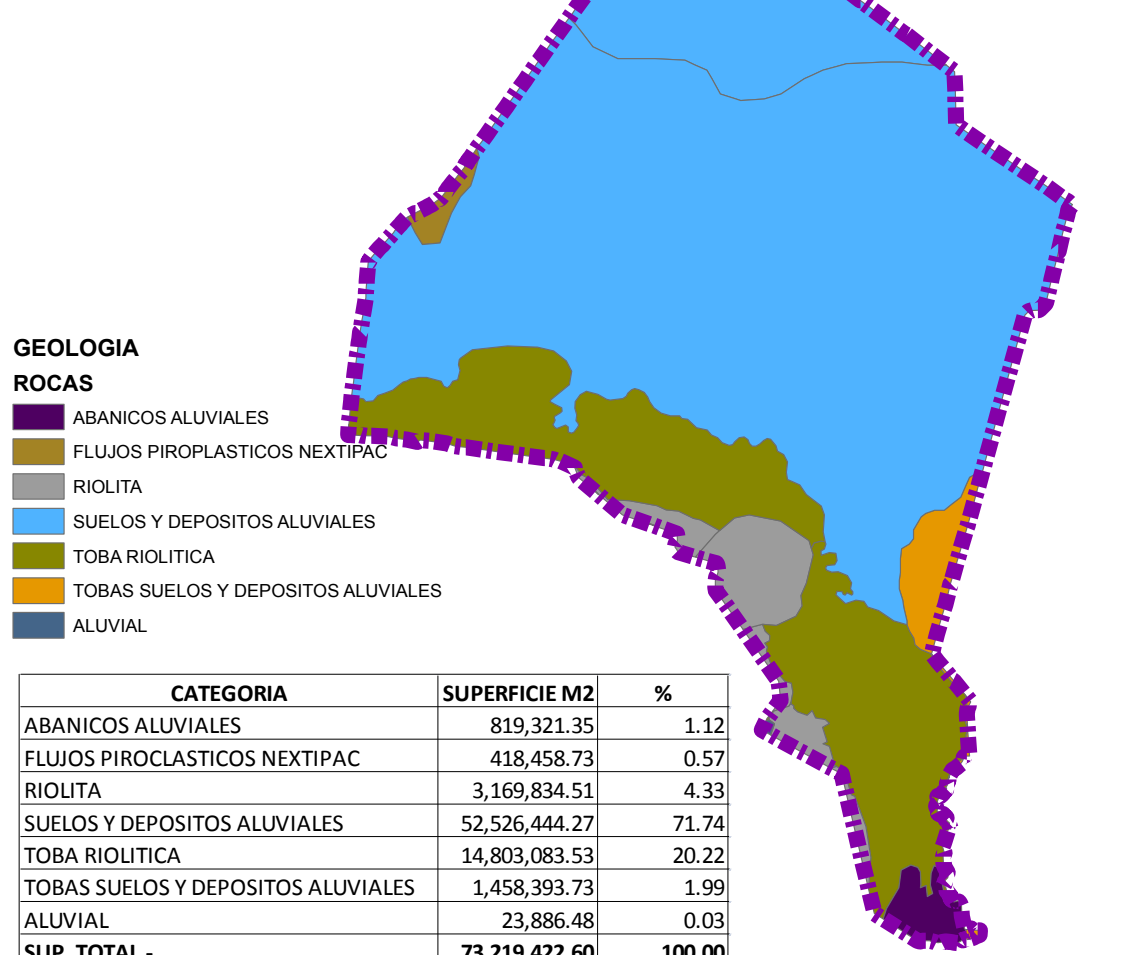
GEOLOGIA
ROCAS
ABANICOS ALUVIALES
FLUJOS PIROPLASTICOS NEXTIPAC
RIOLITA
SUELOS Y DEPOSITOS ALUVIALES
TOBA RIOLITICA
TOBAS SUELOS Y DEPOSITOS ALUVIALES
ALUVIAL

| CATEGORIA | SUPERFICIE M2 | % |
|---|---|---|
| ABANICOS ALUVIALES | 819,321.35 | 1.12 |
| FLUJOS PIROCLASTICOS NEXTIPAC | 418,458.73 | 0.57 |
| RIOLITA | 3,169,834.51 | 4.33 |
| SUELOS Y DEPOSITOS ALUVIALES | 52,526,444.27 | 71.74 |
| TOBA RIOLITICA | 14,803,083.53 | 20.22 |
| TOBAS SUELOS Y DEPOSITOS ALUVIALES | 1,458,393.73 | 1.99 |
| ALUVIAL | 23,886.48 | 0.03 |
| SUP. TOTAL.- | 73,219,422.60 | 100.00 |